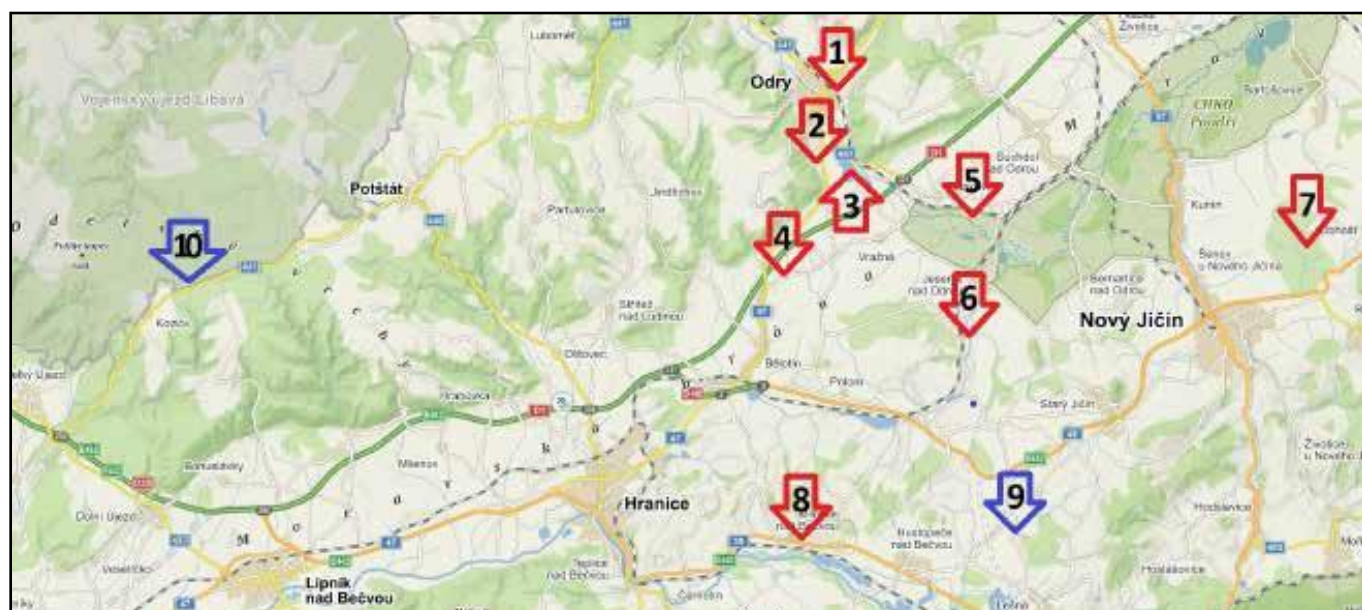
Luboměř
Odry
1
2
3
4
5
Suchdol nad Odrou
6
Jeseník nad Odrou
7
Kunín
Šenov u Nového Jičína
Bernartice nad Odrou
Nový Jičín
CHKO Poodří
Vojenský újezd Libavá
Potštát
10
Kozlov
Partutovice
Jindřichov
Střítež nad Ludinou
Olšovec
Bělotín
Vražné
Polom
Starý Jičín
Hrabůvka
Milenov
Radíkov
Hranice
8
9
Hustopeče nad Bečvou
Teplice nad Bečvou
Černotín
Žilina
Hodslavice
Hostašovice
Životice u Nového Jičína
Lipník nad Bečvou
Dolní Újezd
Bohuslávky
Týn nad Bečvou
Veselíčko
Lešná